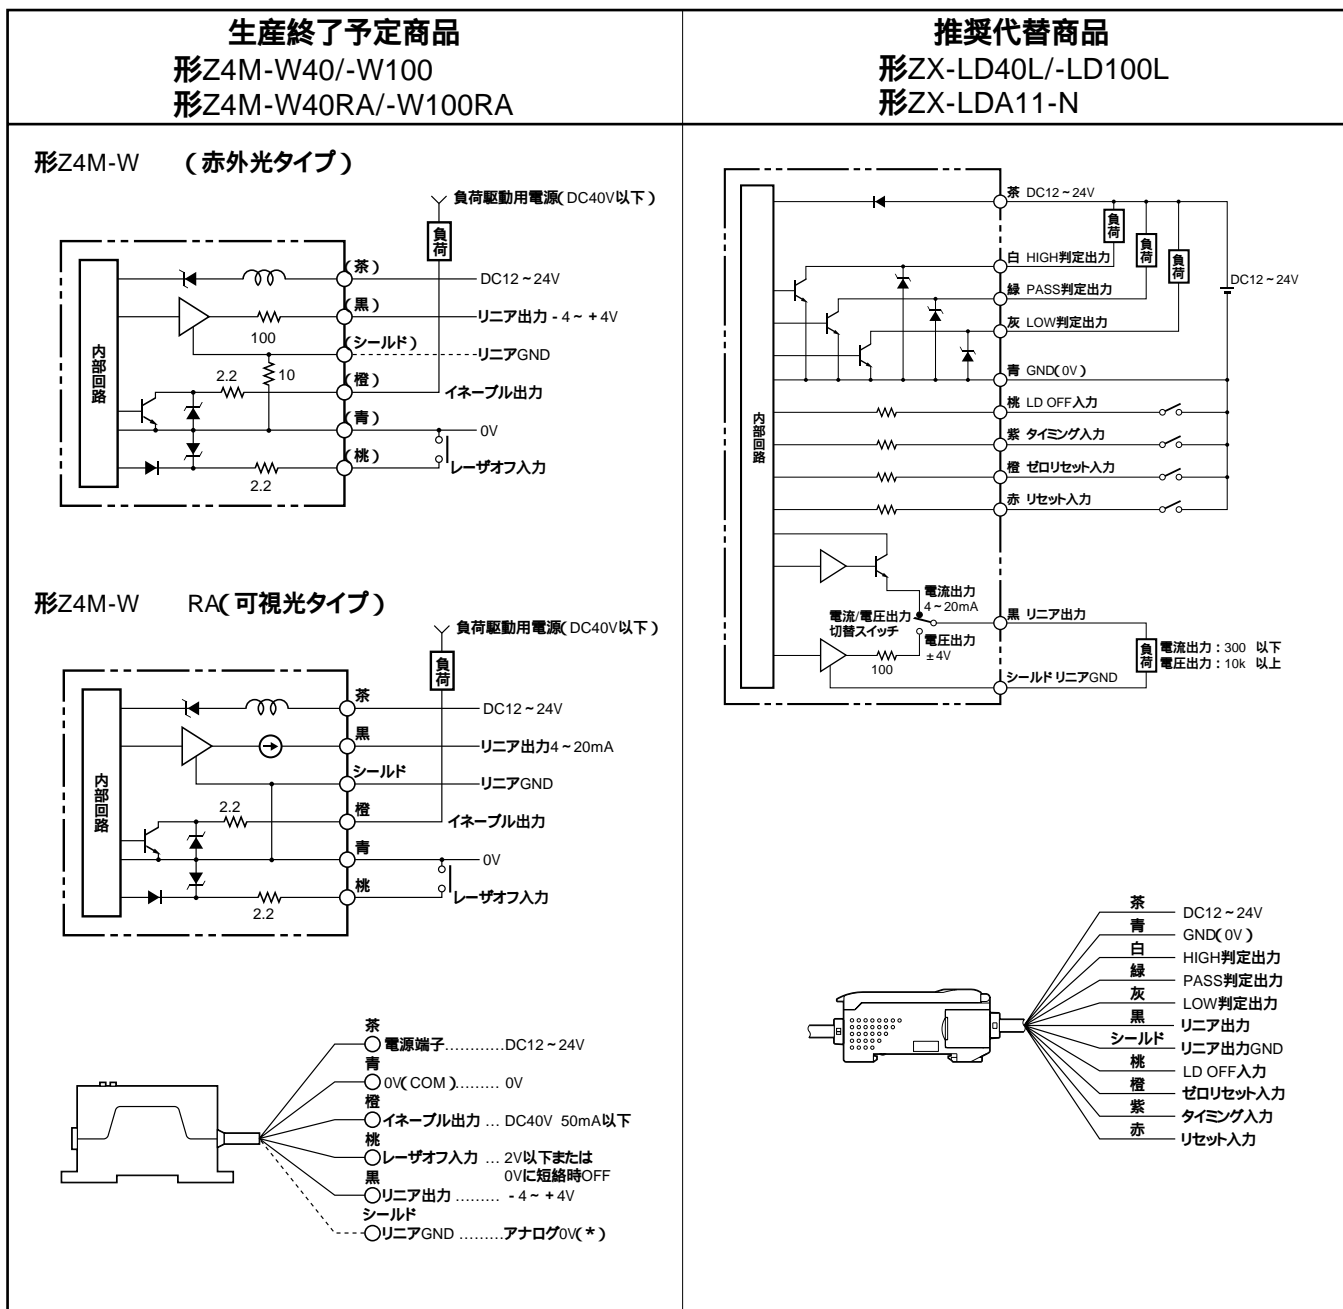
| 生産終了予定商品 形Z4M-W40/-W100 形Z4M-W40RA/-W100RA | 推奨代替商品 形ZX-LD40L/-LD100L 形ZX-LDA11-N |
|---|---|

形Z4M-W　（赤外光タイプ）

負荷駆動用電源（DC40V以下）

負荷

内部回路

（茶）
DC12～24V
（黒）
リニア出力 -4～+4V
100
（シールド）
リニアGND
2.2
10
（橙）
イネーブル出力
（青）
0V
（桃）
レーザオフ入力
2.2

形Z4M-W　RA（可視光タイプ）

負荷駆動用電源（DC40V以下）

負荷

内部回路

茶
DC12～24V
黒
リニア出力4～20mA
シールド
リニアGND
2.2
橙
イネーブル出力
青
0V
桃
レーザオフ入力
2.2

茶
電源端子............DC12～24V
青
0V（COM）......... 0V
橙
イネーブル出力 ... DC40V 50mA以下
桃
レーザオフ入力 ... 2V以下または 0Vに短絡時OFF
黒
リニア出力 ......... -4～+4V
シールド
リニアGND .........アナログ0V（*）

内部回路

茶 DC12～24V
負荷
負荷
負荷
白 HIGH判定出力
緑 PASS判定出力
DC12～24V
灰 LOW判定出力
青 GND（0V）
桃 LD OFF入力
紫 タイミング入力
橙 ゼロリセット入力
赤 リセット入力
電流出力 4～20mA
電流/電圧出力 切替スイッチ
黒 リニア出力
電圧出力 ±4V
100
負荷
電流出力：300 以下
電圧出力：10k 以上
シールド リニアGND

茶 DC12～24V
青 GND（0V）
白 HIGH判定出力
緑 PASS判定出力
灰 LOW判定出力
黒 リニア出力
シールド リニア出力GND
桃 LD OFF入力
橙 ゼロリセット入力
紫 タイミング入力
赤 リセット入力